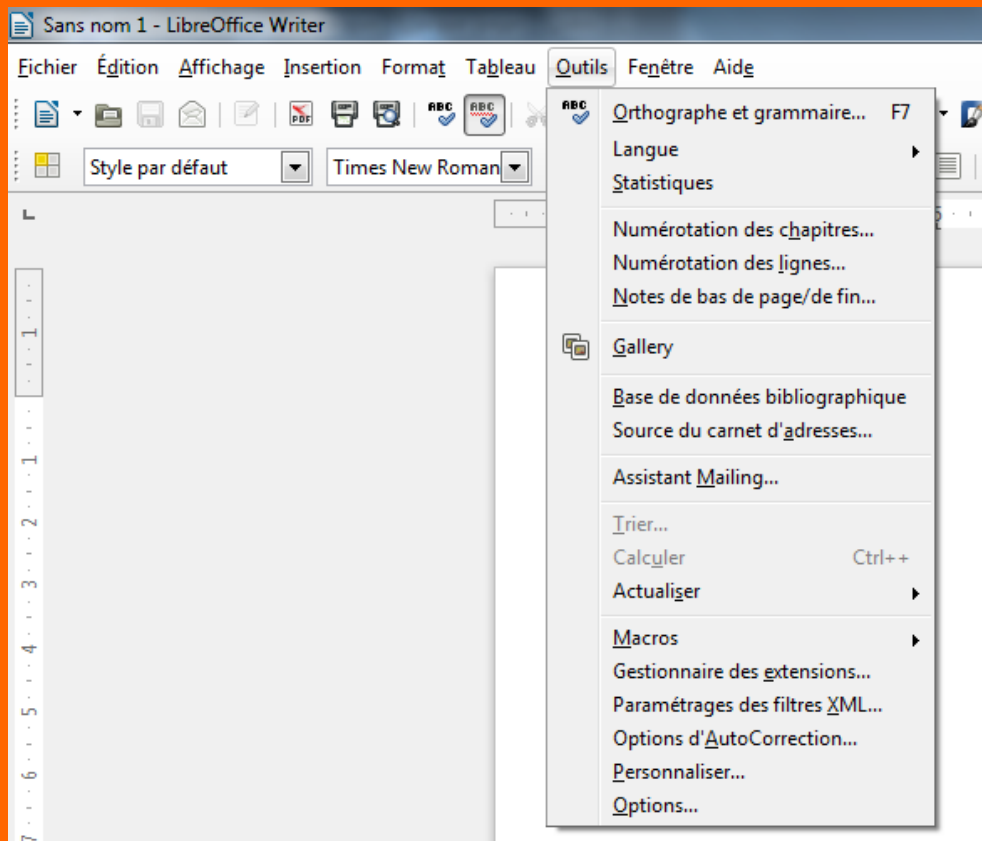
Sans nom 1 - LibreOffice Writer

Fichier Édition Affichage Insertion Format Tableau Outils Fenêtre Aide

Style par défaut
Times New Roman

Orthographe et grammaire... F7
Langue
Statistiques

Numérotation des chapitres...
Numérotation des lignes...
Notes de bas de page/de fin...

Gallery

Base de données bibliographique
Source du carnet d'adresses...

Assistant Mailing...

Trier...
Calculer Ctrl++
Actualiser

Macros
Gestionnaire des extensions...
Paramétrages des filtres XML...
Options d'AutoCorrection...
Personnaliser...
Options...

1
1
2
3
4
5
6
7